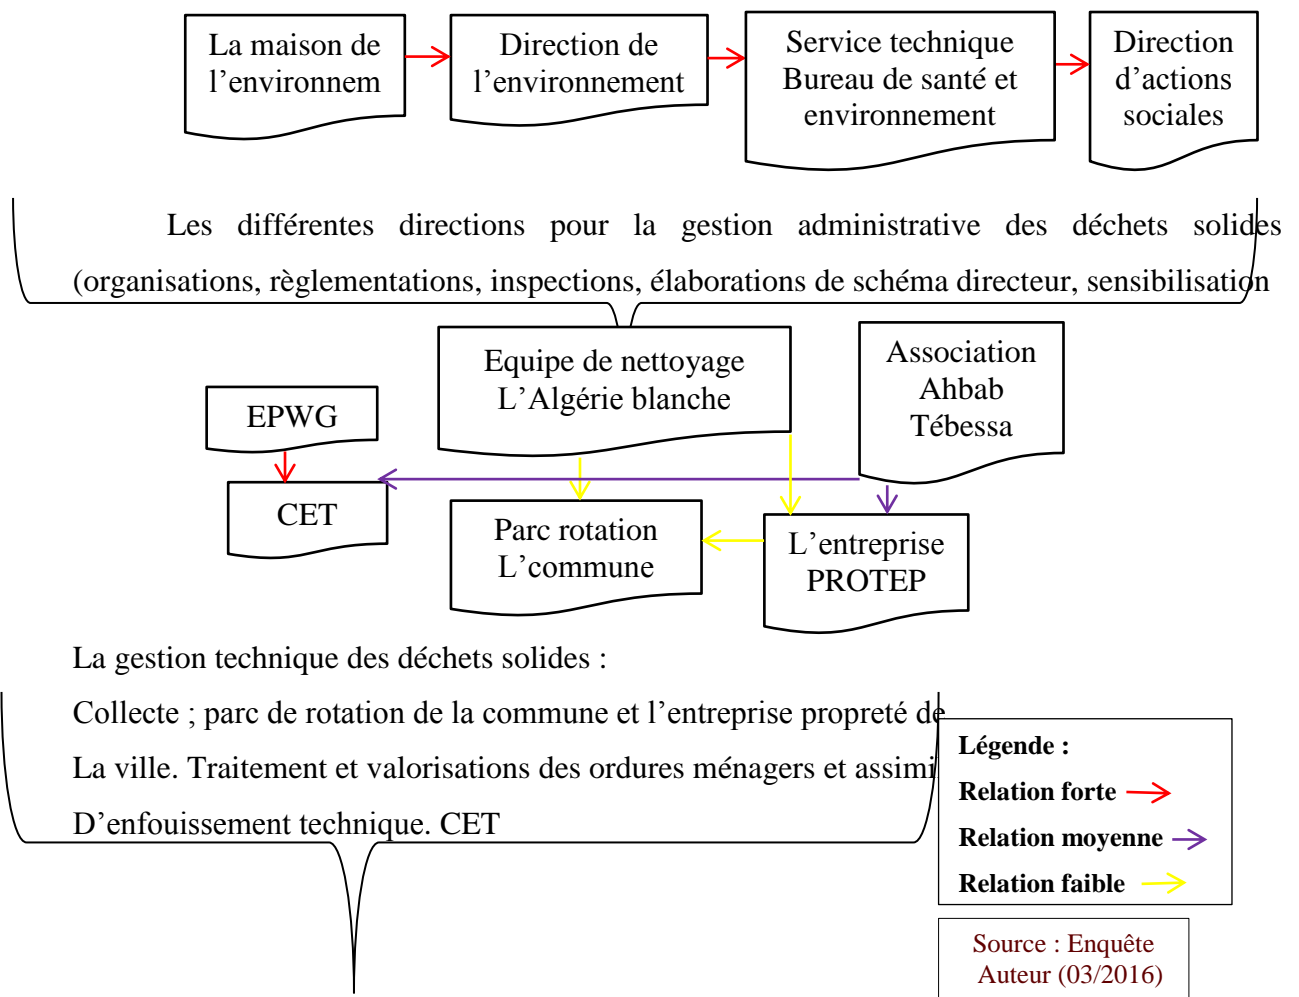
La maison de l'environnem

Direction de l'environnement

Service technique Bureau de santé et environnement

Direction d'actions sociales

Les différentes directions pour la gestion administrative des déchets solides (organisations, règlementations, inspections, élaborations de schéma directeur, sensibilisation

Equipe de nettoyage L'Algérie blanche

Association Ahbab Tébessa

EPWG

CET

Parc rotation L'commune

L'entreprise PROTEP

La gestion technique des déchets solides :

Collecte ; parc de rotation de la commune et l'entreprise propreté de

La ville. Traitement et valorisations des ordures ménagers et assimi

D'enfouissement technique. CET

Légende :

Relation forte

Relation moyenne

Relation faible

Source : Enquête Auteur (03/2016)